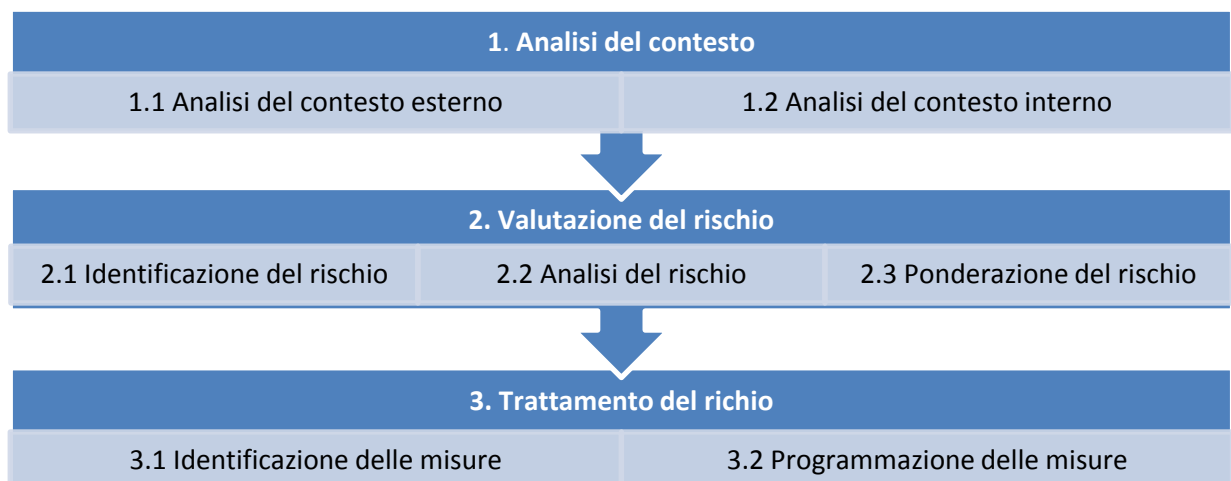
1. Analisi del contesto

1.1 Analisi del contesto esterno

1.2 Analisi del contesto interno

2. Valutazione del rischio

2.1 Identificazione del rischio

2.2 Analisi del rischio

2.3 Ponderazione del rischio

3. Trattamento del richio

3.1 Identificazione delle misure

3.2 Programmazione delle misure